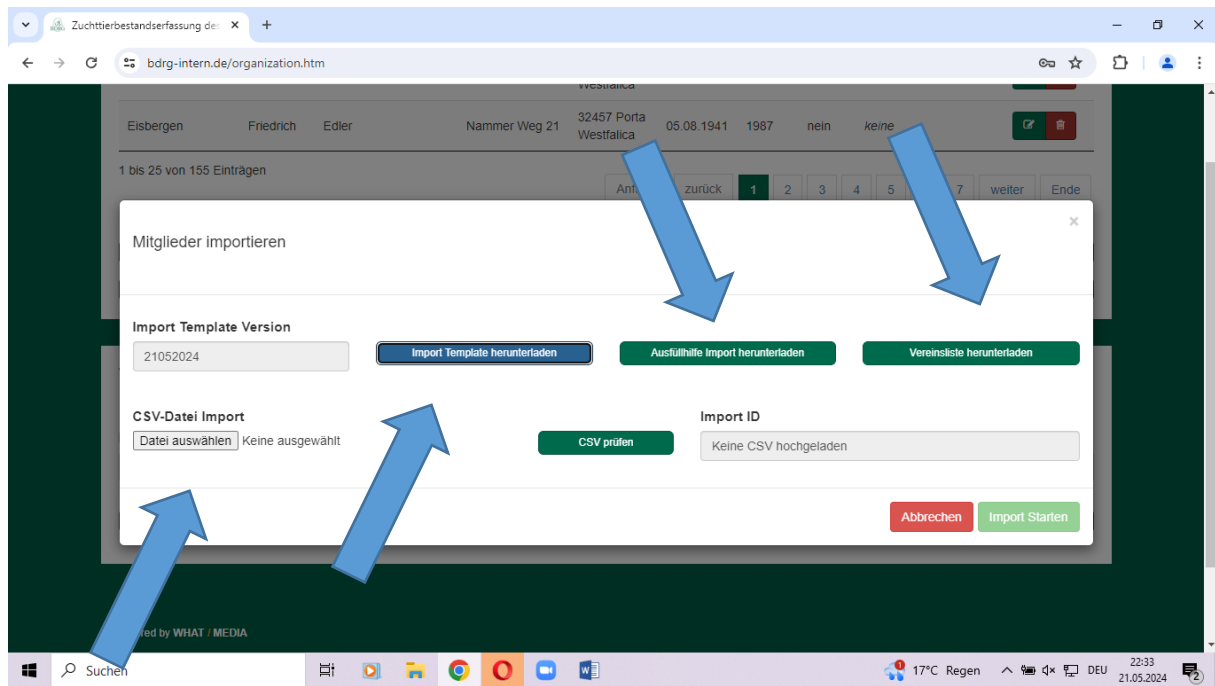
Zuchttierbestandserfassung de ×
+
bdrg-intern.de/organization.htm

Westfalica

| Eisbergen | Friedrich | Edler | Nammer Weg 21 | 32457 Porta Westfalica | 05.08.1941 | 1987 | nein | keine |
|---|---|---|---|---|---|---|---|---|

1 bis 25 von 155 Einträgen

Anf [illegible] zurück 1 2 3 4 5 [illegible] 7 weiter Ende

Mitglieder importieren

×

Import Template Version

21052024

Import Template herunterladen

Ausfüllhilfe Import herunterladen

Vereinsliste herunterladen

CSV-Datei Import

Datei auswählen Keine ausgewählt

CSV prüfen

Import ID

Keine CSV hochgeladen

Abbrechen

Import Starten

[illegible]red by WHAT / MEDIA

Suchen

17°C Regen

DEU

22:33
21.05.2024